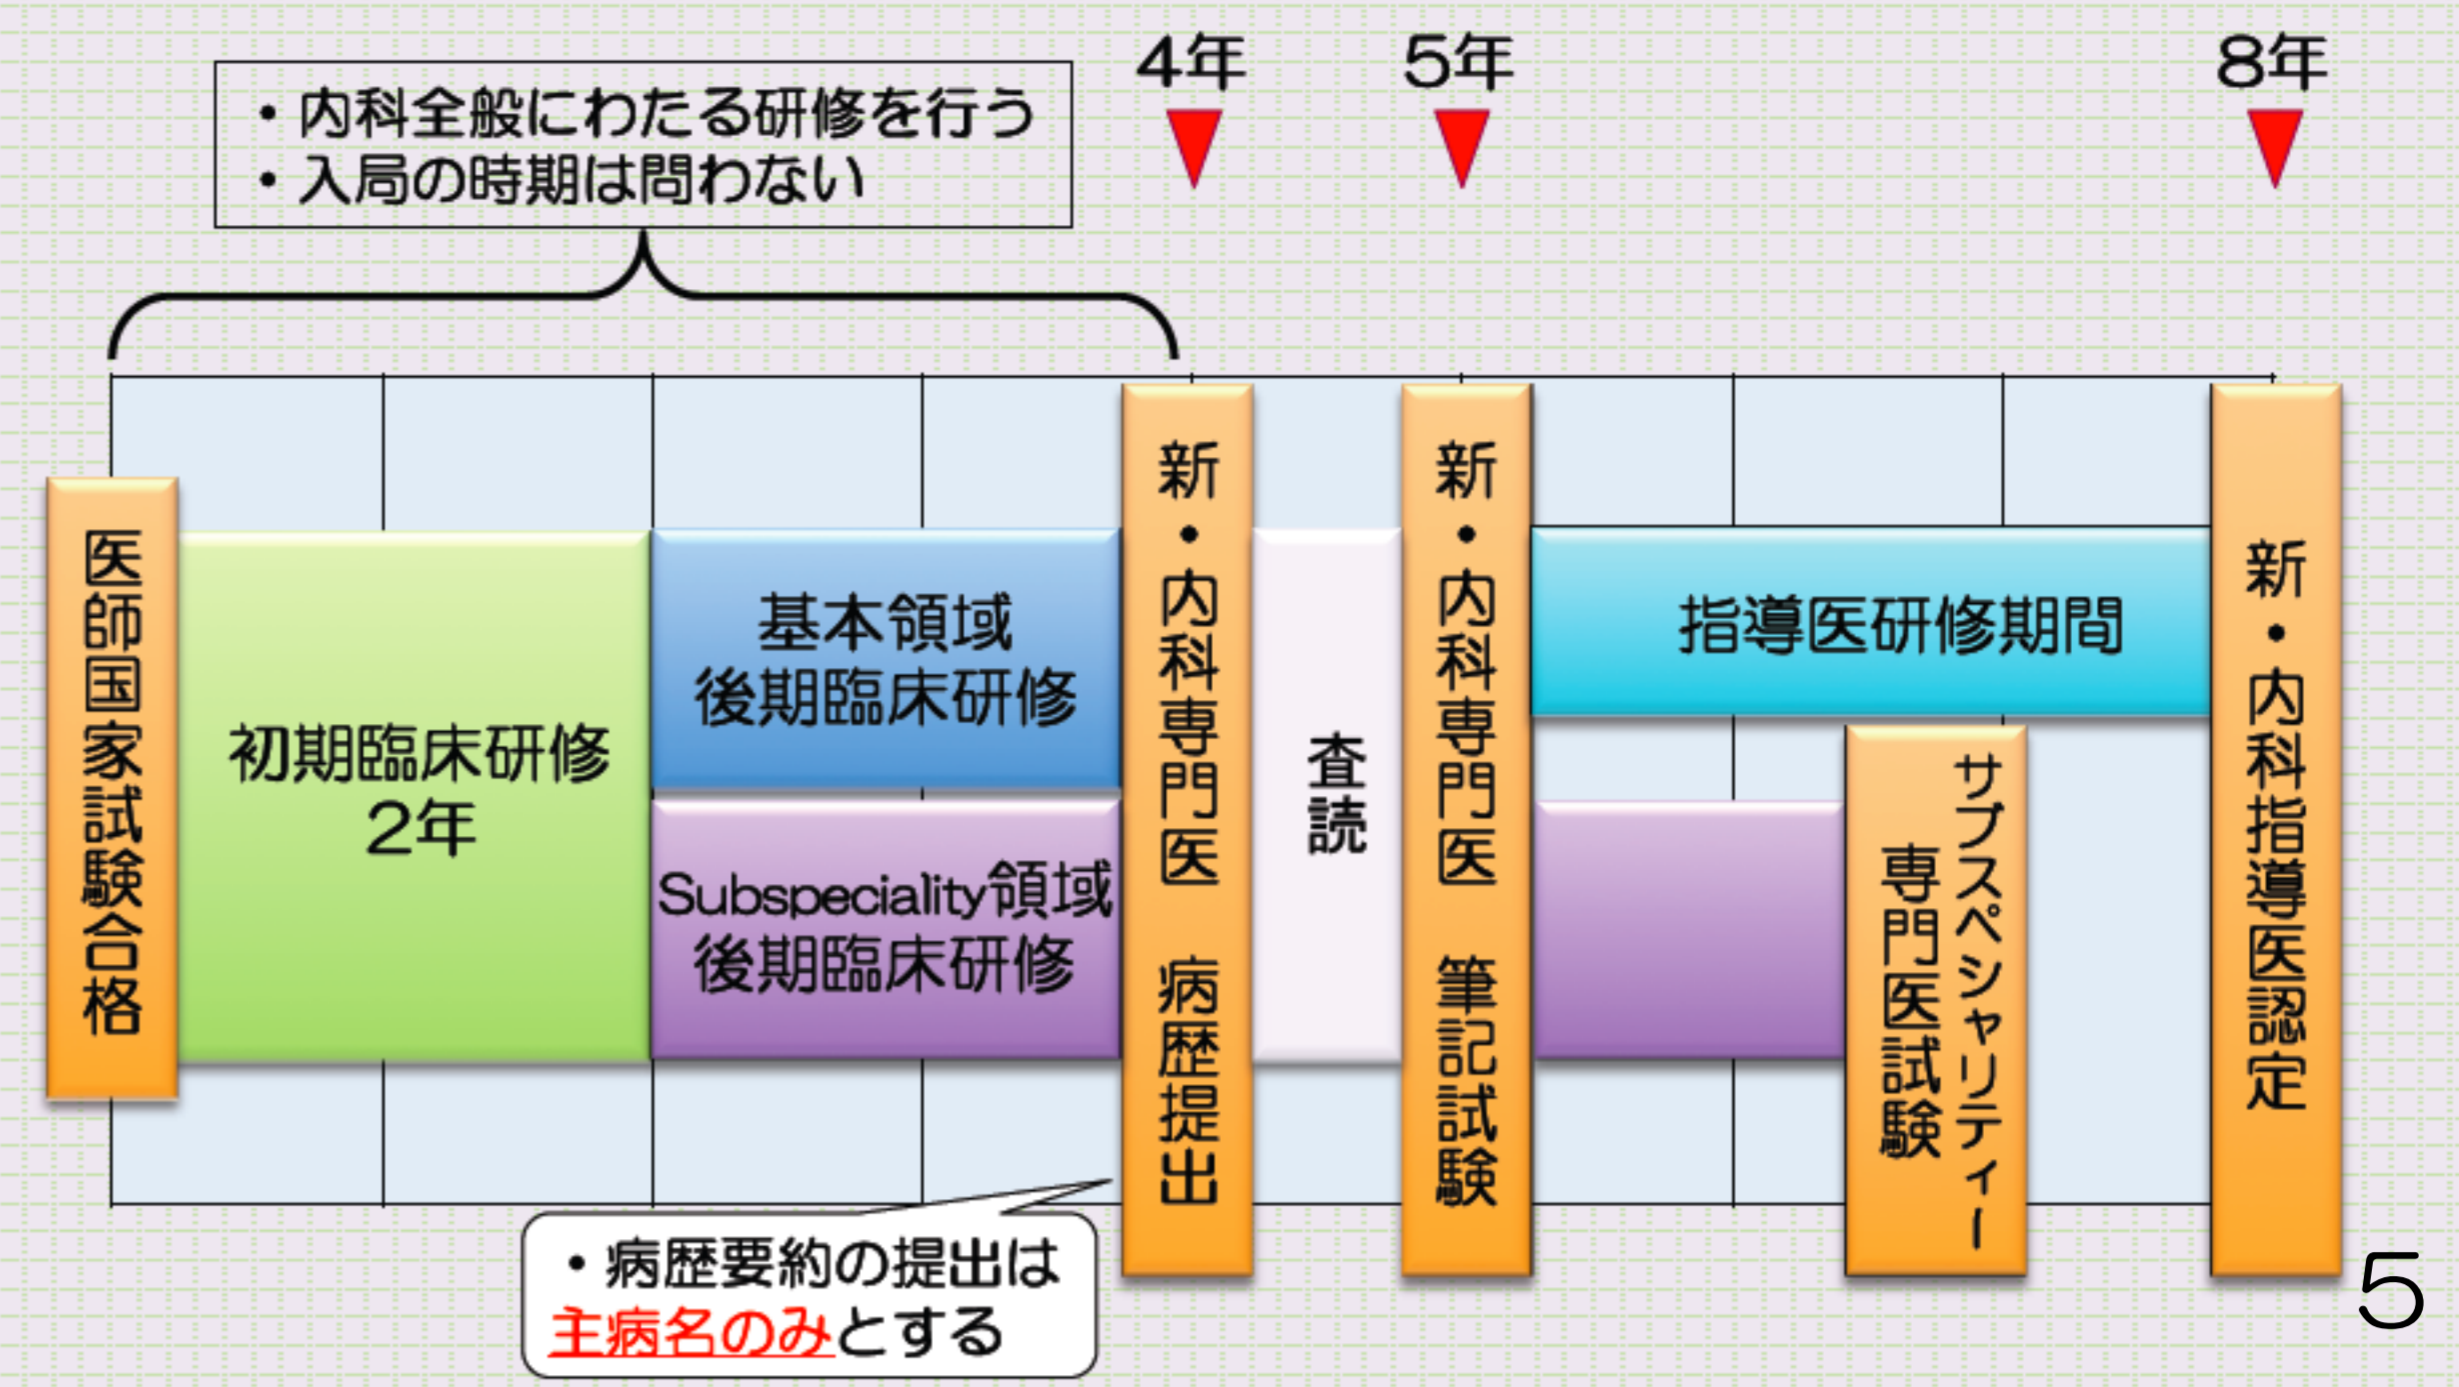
• 内科全般にわたる研修を行う
• 入局の時期は問わない

4年

5年

8年

医師国家試験合格

初期臨床研修
2年

基本領域
後期臨床研修

Subspeciality領域
後期臨床研修

新・内科専門医 病歴提出

査読

新・内科専門医 筆記試験

指導医研修期間

サブスペシャリティー専門医試験

新・内科指導医認定

• 病歴要約の提出は主病名のみとする

5